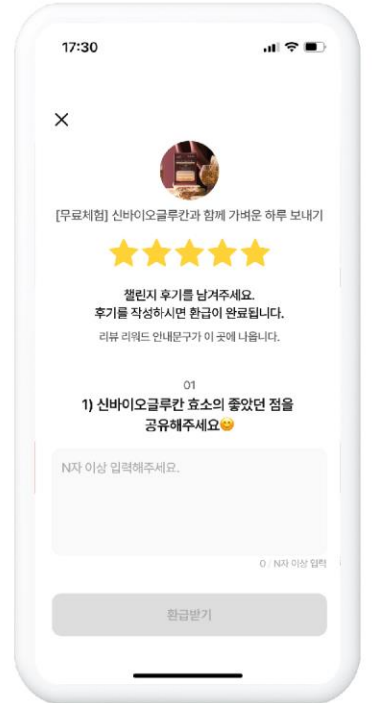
17:30

×

[무료체험] 신바이오글루칸과 함께 가벼운 하루 보내기

챌린지 후기를 남겨주세요.
후기를 작성하시면 환급이 완료됩니다.

리뷰 리워드 안내문구가 이 곳에 나옵니다.

01
1) 신바이오글루칸 효소의 좋았던 점을 공유해주세요😊

N자 이상 입력해주세요.

0 / N자 이상 입력

환급받기